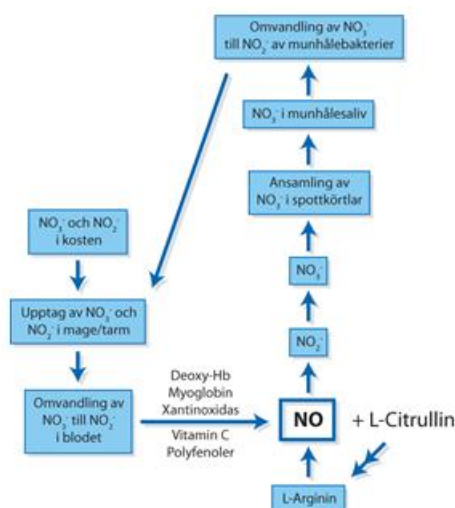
Omvandling av $NO_3^-$ till $NO_2^-$ av munhålebakterier

$NO_3^-$ i munhålesaliv

Ansamling av $NO_3^-$ i spottkörtlar

$NO_3^-$

$NO_2^-$

$NO_3^-$ och $NO_2^-$ i kosten

Upptag av $NO_3^-$ och $NO_2^-$ i mage/tarm

Omvandling av $NO_3^-$ till $NO_2^-$ i blodet

Deoxy-Hb
Myoglobin
Xantinoxidas

Vitamin C
Polyfenoler

NO

+ L-Citrullin

L-Arginin